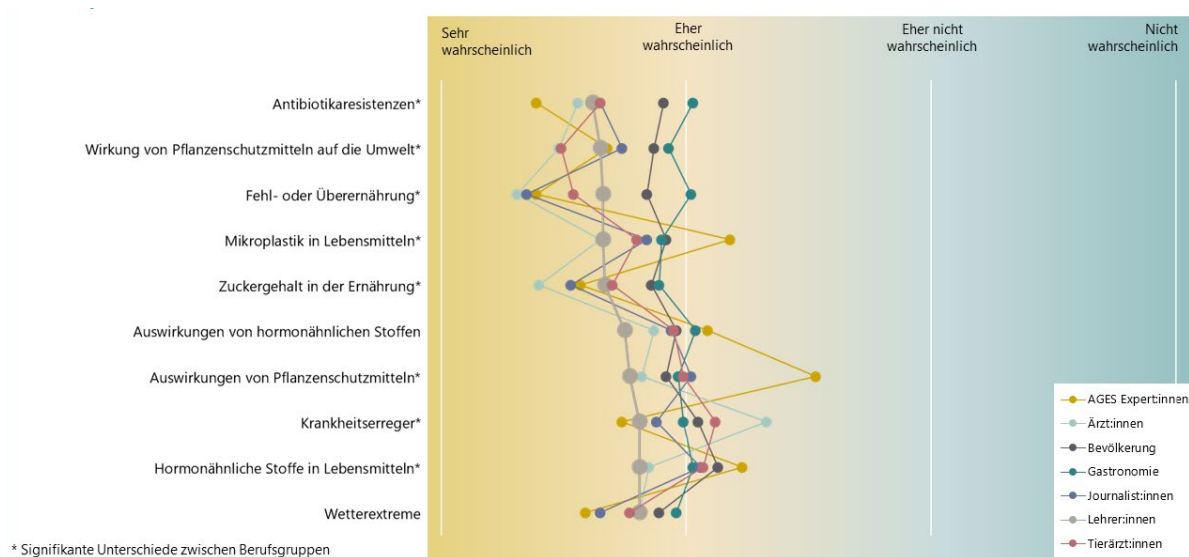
Sehr wahrscheinlich

Eher wahrscheinlich

Eher nicht wahrscheinlich

Nicht wahrscheinlich

Antibiotikaresistenzen*

Wirkung von Pflanzenschutzmitteln auf die Umwelt*

Fehl- oder Überernährung*

Mikroplastik in Lebensmitteln*

Zuckergehalt in der Ernährung*

Auswirkungen von hormonähnlichen Stoffen

Auswirkungen von Pflanzenschutzmitteln*

Krankheitserreger*

Hormonähnliche Stoffe in Lebensmitteln*

Wetterextreme

* Signifikante Unterschiede zwischen Berufsgruppen

AGES Expert:innen

Ärzt:innen

Bevölkerung

Gastronomie

Journalist:innen

Lehrer:innen

Tierärzt:innen